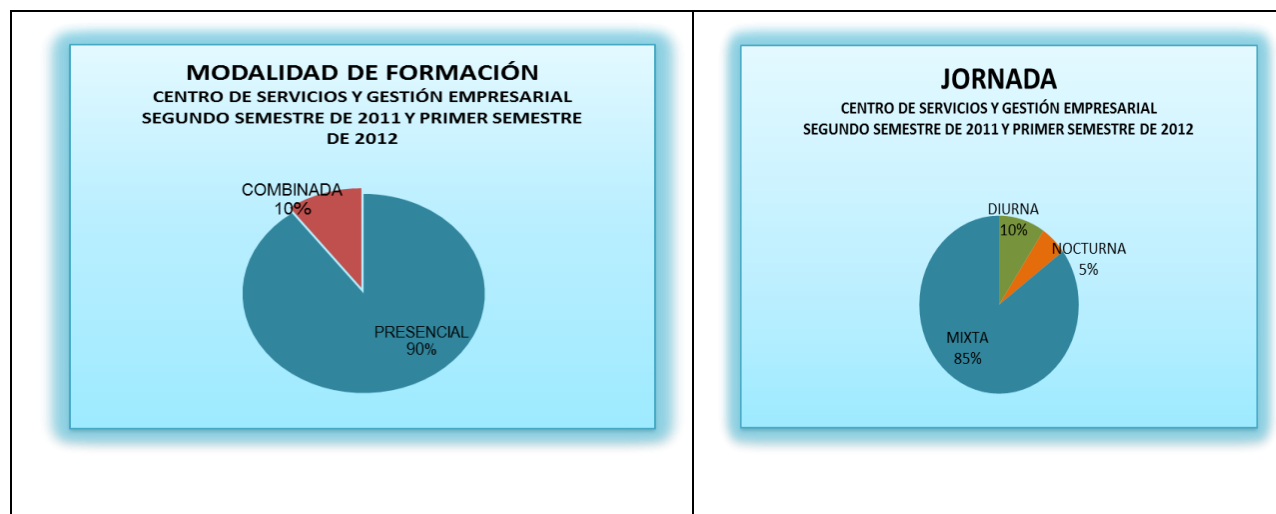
MODALIDAD DE FORMACIÓN
CENTRO DE SERVICIOS Y GESTIÓN EMPRESARIAL
SEGUNDO SEMESTRE DE 2011 Y PRIMER SEMESTRE DE 2012

COMBINADA
10%

PRESENCIAL
90%

JORNADA
CENTRO DE SERVICIOS Y GESTIÓN EMPRESARIAL
SEGUNDO SEMESTRE DE 2011 Y PRIMER SEMESTRE DE 2012

DIURNA
10%

NOCTURNA
5%

MIXTA
85%